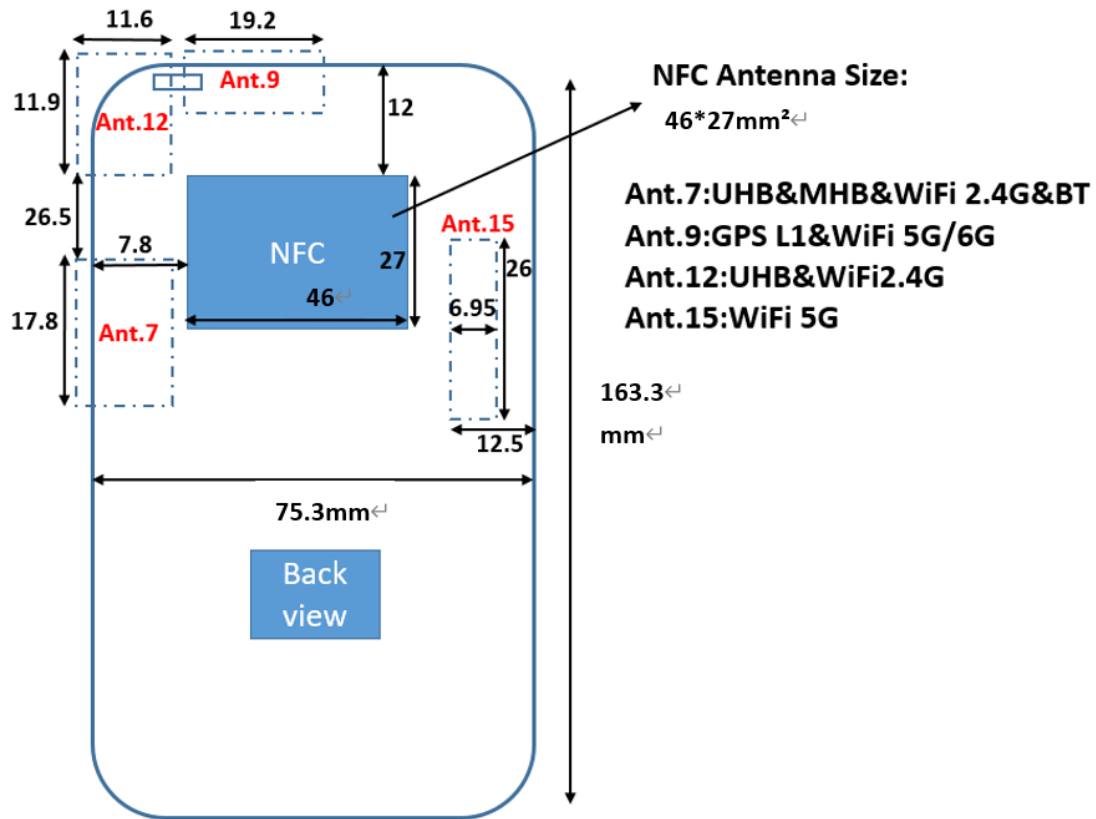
11.6

19.2

11.9

Ant.9

Ant.12

12

NFC Antenna Size:

$46*27mm^2$

Ant.7:UHB&MHB&WiFi 2.4G&BT

Ant.9:GPS L1&WiFi 5G/6G

Ant.12:UHB&WiFi2.4G

Ant.15:WiFi 5G

26.5

7.8

NFC

27

Ant.15

26

46

6.95

17.8

Ant.7

163.3

mm

12.5

75.3mm

Back view